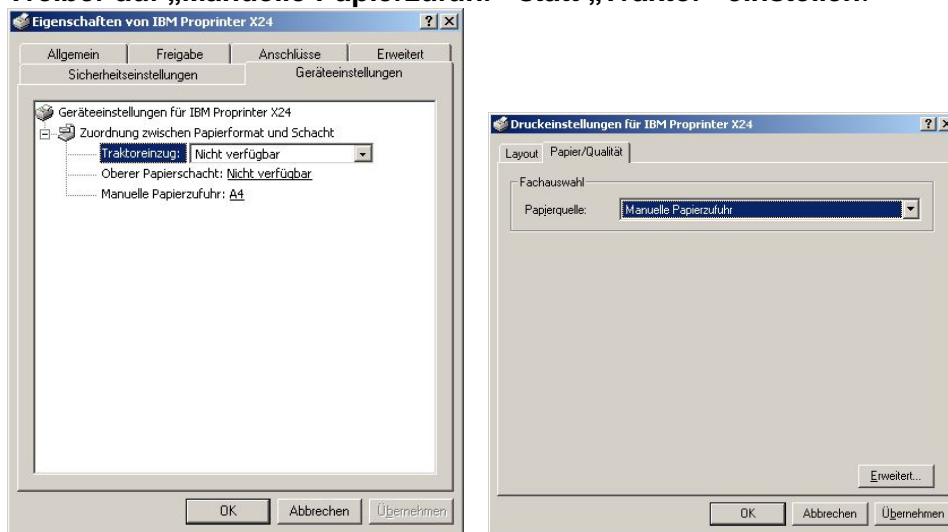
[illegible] auf „Manuelle Papierzufuhr" statt „Traktor" einstellen.

Eigenschaften von IBM Proprinter X24
?
×
Allgemein
Freigabe
Anschlüsse
Erweitert
Sicherheitseinstellungen
Geräteeinstellungen
Geräteeinstellungen für IBM Proprinter X24
Zuordnung zwischen Papierformat und Schacht
Traktoreinzug: Nicht verfügbar
Oberer Papierschacht: Nicht verfügbar
Manuelle Papierzufuhr: A4
OK
Abbrechen
Übernehmen

Druckeinstellungen für IBM Proprinter X24
?
×
Layout
Papier/Qualität
Fachauswahl
Papierquelle: Manuelle Papierzufuhr
Erweitert...
OK
Abbrechen
Übernehmen